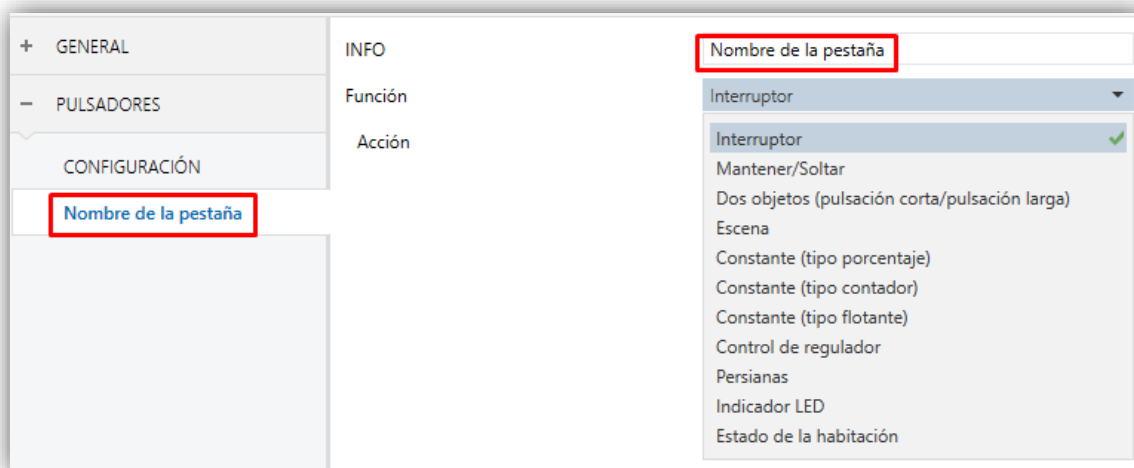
+ GENERAL

− PULSADORES

CONFIGURACIÓN

Nombre de la pestaña

INFO

Nombre de la pestaña

Función

Interruptor

Acción

Interruptor

Mantener/Soltar

Dos objetos (pulsación corta/pulsación larga)

Escena

Constante (tipo porcentaje)

Constante (tipo contador)

Constante (tipo flotante)

Control de regulador

Persianas

Indicador LED

Estado de la habitación